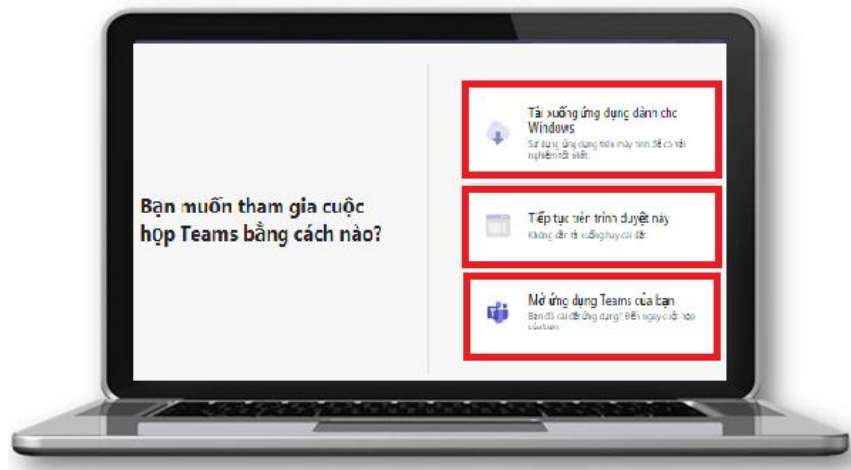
Bạn muốn tham gia cuộc họp Teams bằng cách nào?

Tải xuống ứng dụng dành cho Windows
Sử dụng ứng dụng trên máy tính để có trải nghiệm tốt nhất.

Tiếp tục trên trình duyệt này
Không cần tải xuống hay cài đặt.

Mở ứng dụng Teams của bạn
Bạn đã cài đặt ứng dụng? Đến ngay cuộc họp của bạn.